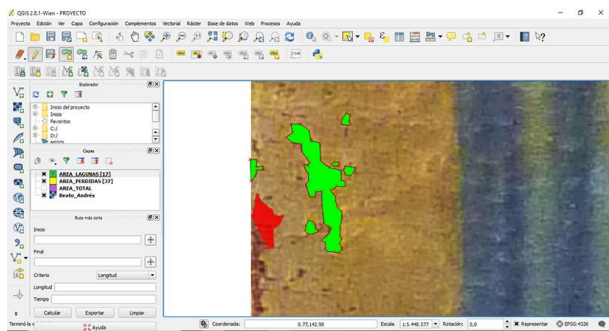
QGIS 2.8.1-Wien - PROYECTO

Proyecto Edición Ver Capa Configuración Complementos Vectorial Ráster Base de datos Web Procesos Ayuda

Explorador

Inicio del proyecto
Inicio
Favoritos
C:/
D:/
MSSQL

Capas

AREA_LAGUNAS [17]
AREA_PERDIDAS [37]
AREA_TOTAL
Beato_Andrés

Ruta más corta

Inicio

Final

Criterio Longitud

Longitud

Tiempo

Calcular Exportar Limpiar

Ayuda

Terminó la v

Coordenada: 0.77,142.58 Escala 1:5.448.577 Rotación: 0,0 Representar EPSG:4326